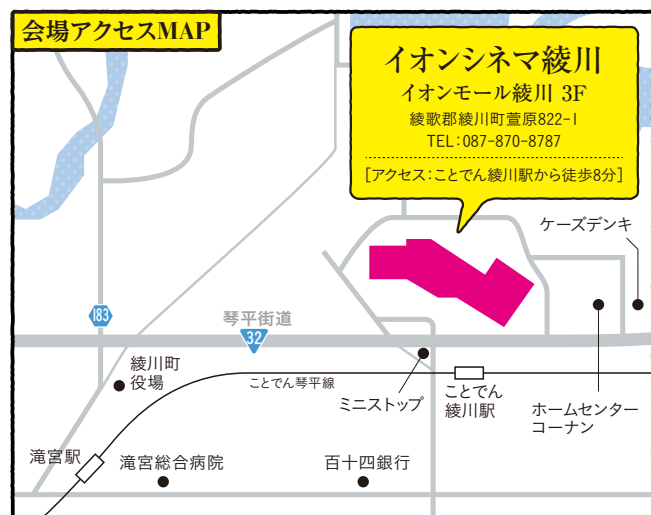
会場アクセスMAP

イオンシネマ綾川
イオンモール綾川 3F
綾歌郡綾川町萱原822-1
TEL:087-870-8787
[アクセス:ことでん綾川駅から徒歩8分]

ケーズデンキ

183

琴平街道
32

綾川町役場

ことでん琴平線

ミニストップ

ことでん綾川駅

ホームセンターコーナン

滝宮駅

滝宮総合病院

百十四銀行